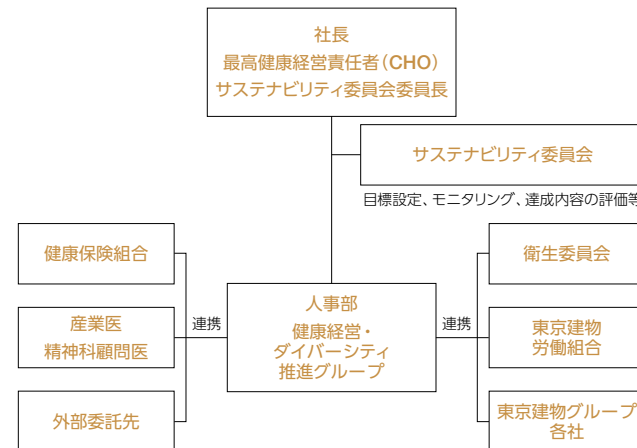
社長
最高健康経営責任者（CHO）
サステナビリティ委員会委員長

サステナビリティ委員会

目標設定、モニタリング、達成内容の評価等

健康保険組合

産業医
精神科顧問医

外部委託先

連携

人事部
健康経営・
ダイバーシティ
推進グループ

連携

衛生委員会

東京建物
労働組合

東京建物グループ
各社